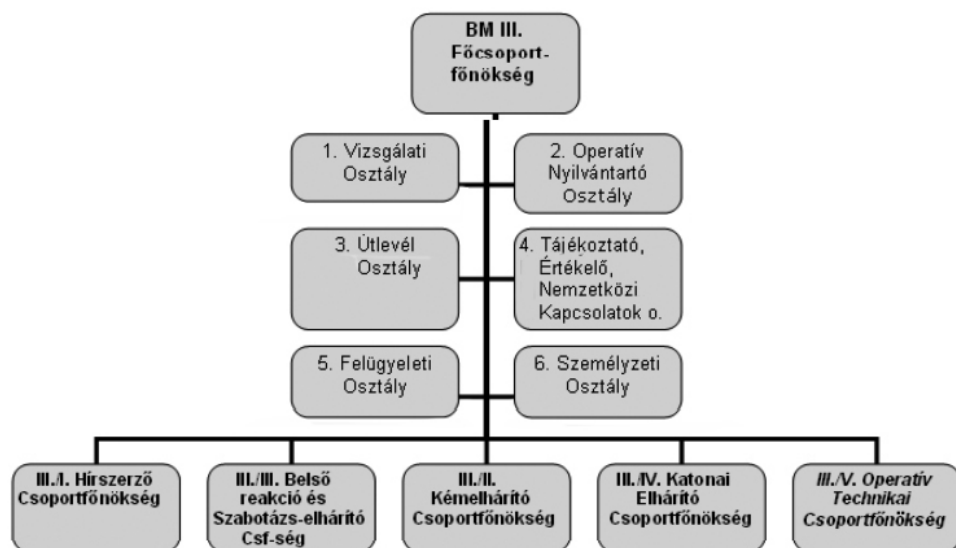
BM III. Főcsoportfőnökség

1. Vizsgálati Osztály

2. Operatív Nyilvántartó Osztály

3. Útlevél Osztály

4. Tájékoztató, Értékelő, Nemzetközi Kapcsolatok o.

5. Felügyeleti Osztály

6. Személyzeti Osztály

III./I. Hírszerző Csoportfőnökség

III./III. Belső reakció és Szabotázs-elhárító Csf-ség

III./II. Kémelhárító Csoportfőnökség

III./IV. Katonai Elhárító Csoportfőnökség

III./V. Operatív Technikai Csoportfőnökség